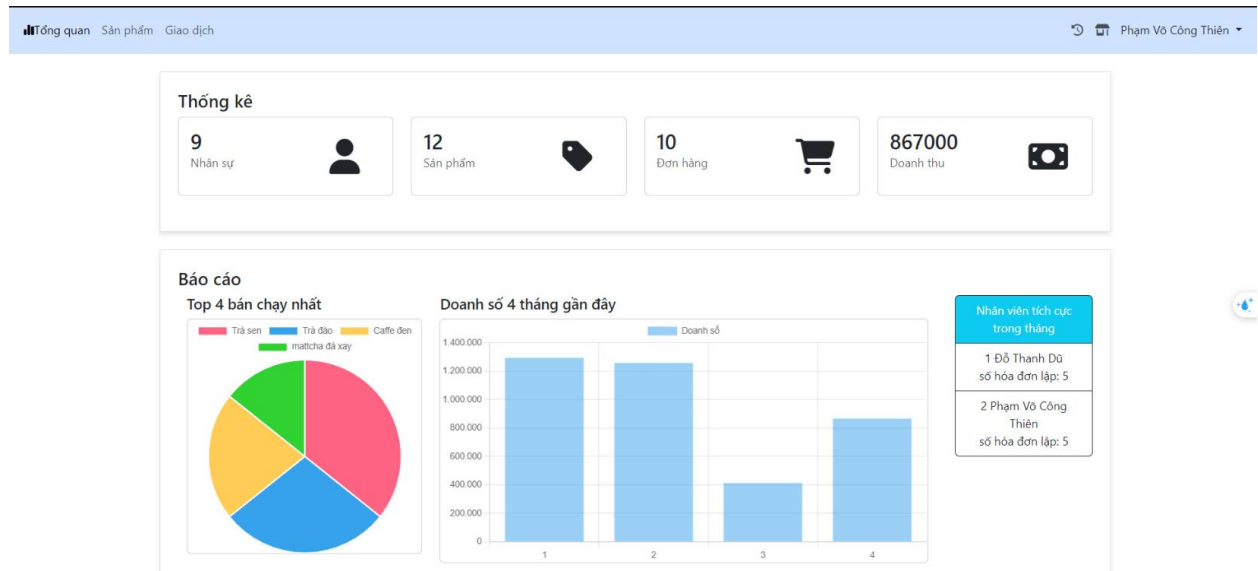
Tổng quan Sản phẩm Giao dịch

Phạm Võ Công Thiên

Thống kê

9
Nhân sự

12
Sản phẩm

10
Đơn hàng

867000
Doanh thu

Báo cáo

Top 4 bán chạy nhất

Trà sen
Trà đào
Caffe đen
mattcha đá xay

Doanh số 4 tháng gần đây

Doanh số

1.400.000
1.200.000
1.000.000
800.000
600.000
400.000
200.000
0

1
2
3
4

Nhân viên tích cực trong tháng

1 Đỗ Thanh Dũ
số hóa đơn lập: 5

2 Phạm Võ Công Thiên
số hóa đơn lập: 5